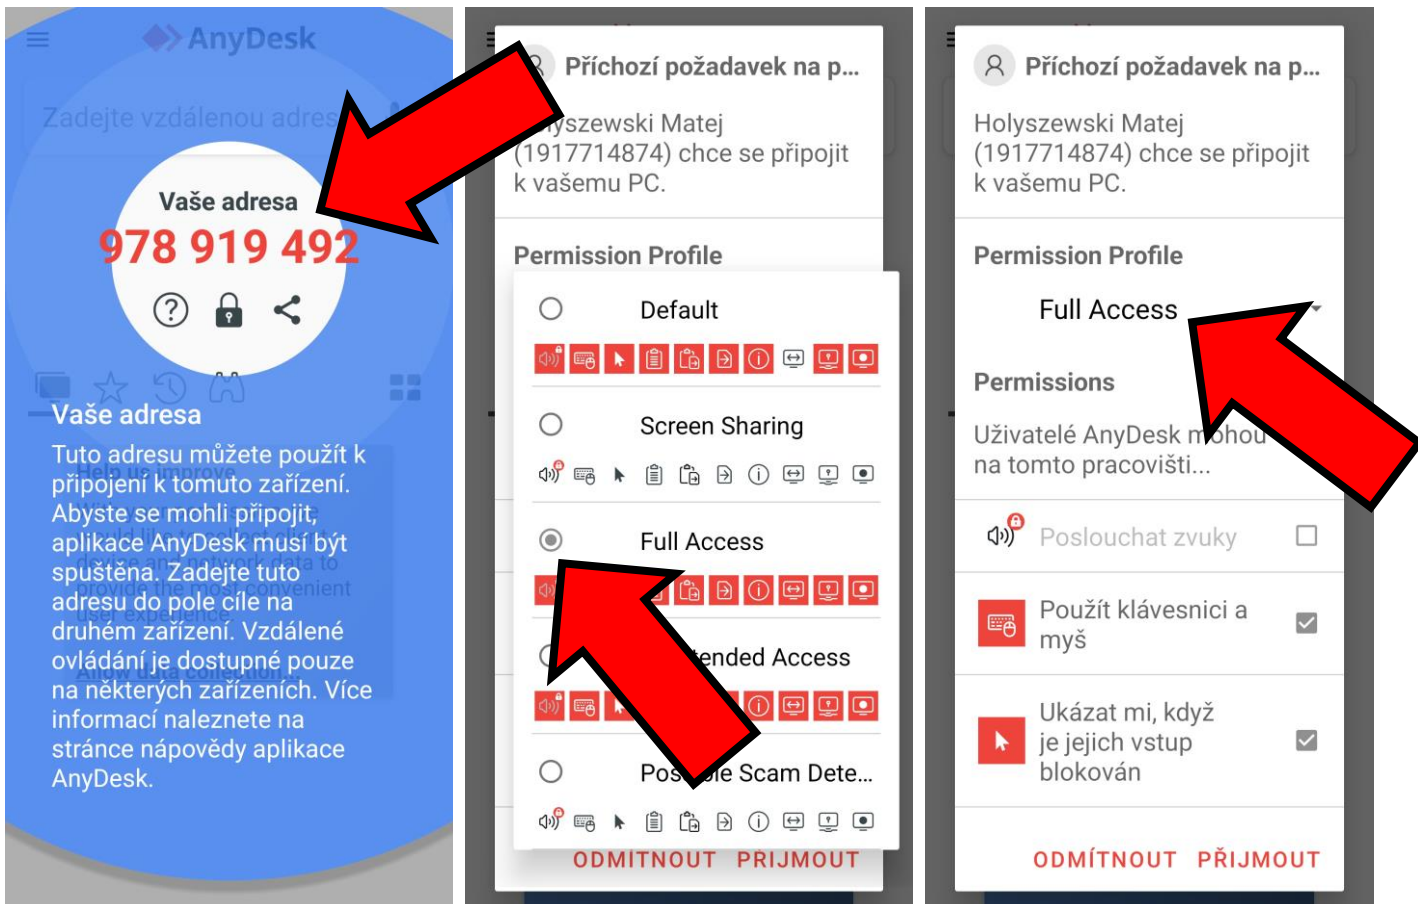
AnyDesk

Zadejte vzdálenou adres

Vaše adresa
978 919 492

Vaše adresa
Tuto adresu můžete použít k připojení k tomuto zařízení. Abyste se mohli připojit, aplikace AnyDesk musí být spuštěna. Zadejte tuto adresu do pole cíle na druhém zařízení. Vzdálené ovládání je dostupné pouze na některých zařízeních. Více informací naleznete na stránce nápovědy aplikace AnyDesk.

Help us improve
provide the most convenient user experience
Allow data collection

Příchozí požadavek na p...
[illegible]yszewski Matej (1917714874) chce se připojit k vašemu PC.

Permission Profile

Default

Screen Sharing

Full Access

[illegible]ended Access

Pos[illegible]le Scam Dete...

ODMÍTNOUT PŘIJMOUT

Příchozí požadavek na p...
Holyszewski Matej (1917714874) chce se připojit k vašemu PC.

Permission Profile
Full Access

Permissions
Uživatelé AnyDesk m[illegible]hou na tomto pracovišti...

Poslouchat zvuky

Použít klávesnici a myš

Ukázat mi, když je jejich vstup blokován

ODMÍTNOUT PŘIJMOUT